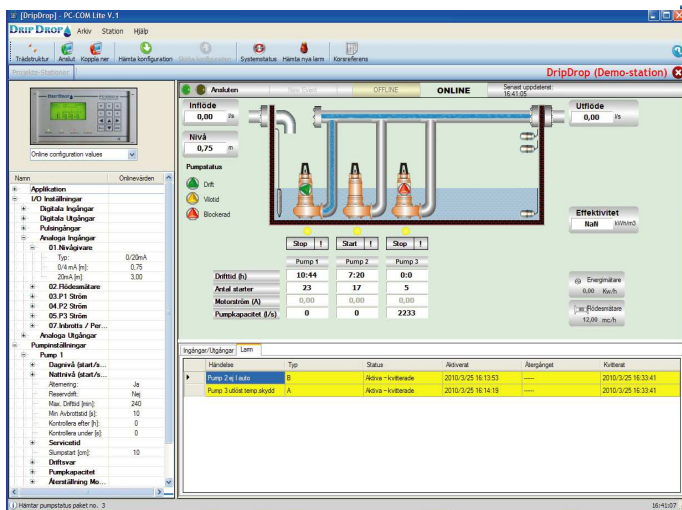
[DripDrop] - PC-COM Lite V.1

DRIP DROP Arkiv Station Hjälp

Trädstruktur Anslut Koppla ner Hämta konfiguration Skicka konfiguration Systemstatus Hämta nya larm Korsreferens

Projekts-Stationer

DripDrop (Demo-station)

Online configuration values

| Namn | Onlinevarden |
|---|---|
| Applikation | |
| I/O Inställningar | |
| Digitala Ingångar | |
| Digitala Utgångar | |
| Pulsingångar | |
| Analoga Ingångar | |
| 01.Nivågivare | |
| Typ: | 0/20mA |
| 0/4 mA [m]: | 0.75 |
| 20mA [m]: | 3.00 |
| 02.Flödesmätare | |
| 03.P1 Ström | |
| 04.P2 Ström | |
| 05.P3 Ström | |
| 07.Inbrotts / Per... | |
| Analoga Utgångar | |
| Pumpinställningar | |
| Pump 1 | |
| Dagnivå (start/s... | |
| Nattnivå (start/s... | |
| Alternering: | Ja |
| Reservdrift: | Nej |
| Max. Drifttid [min]: | 240 |
| Min Avbrottstid [s]: | 10 |
| Kontrollera efter [h]: | 0 |
| Kontrollera under [s]: | 0 |
| Servicetid | |
| Slumpstart [cm]: | 10 |
| Driftsvar | |
| Pumpkapacitet | |
| Återställning Mo... | |

Ansluten | Nya Event | OFFLINE | ONLINE | Senast uppdaterat: 16:41:05

Inflöde 0,00 l/s

Nivå 0,75 m

Pumpstatus
Drift
Vilotid
Blockerad

Utflöde 0,00 l/s

Effektivitet
NaN kWh/m3

| | Stop ! | Start ! | Stop ! |
|---|---|---|---|
| | Pump 1 | Pump 2 | Pump 3 |
| Drifttid (h) | 10:44 | 7:20 | 0:0 |
| Antal starter | 23 | 17 | 5 |
| Motorström (A) | 0,00 | 0,00 | 0,00 |
| Pumpkapacitet (l/s) | 0 | 0 | 2233 |

Energimätare 0,00 Kw/h
Flödesmätare 12,00 m3/h

Ingångar/Utgångar Larm

| Händelse | Typ | Status | Aktiverat | Återgånget | Kvitterat |
|---|---|---|---|---|---|
| Pump 2 ej i auto | B | Aktiva - kvitterade | 2010/3/25 16:13:53 | ----- | 2010/3/25 16:33:41 |
| Pump 3 utlöst temp skydd | A | Aktiva - kvitterade | 2010/3/25 16:14:19 | ----- | 2010/3/25 16:33:41 |

Hämtar pumpstatus paket no. 3
16:41:07